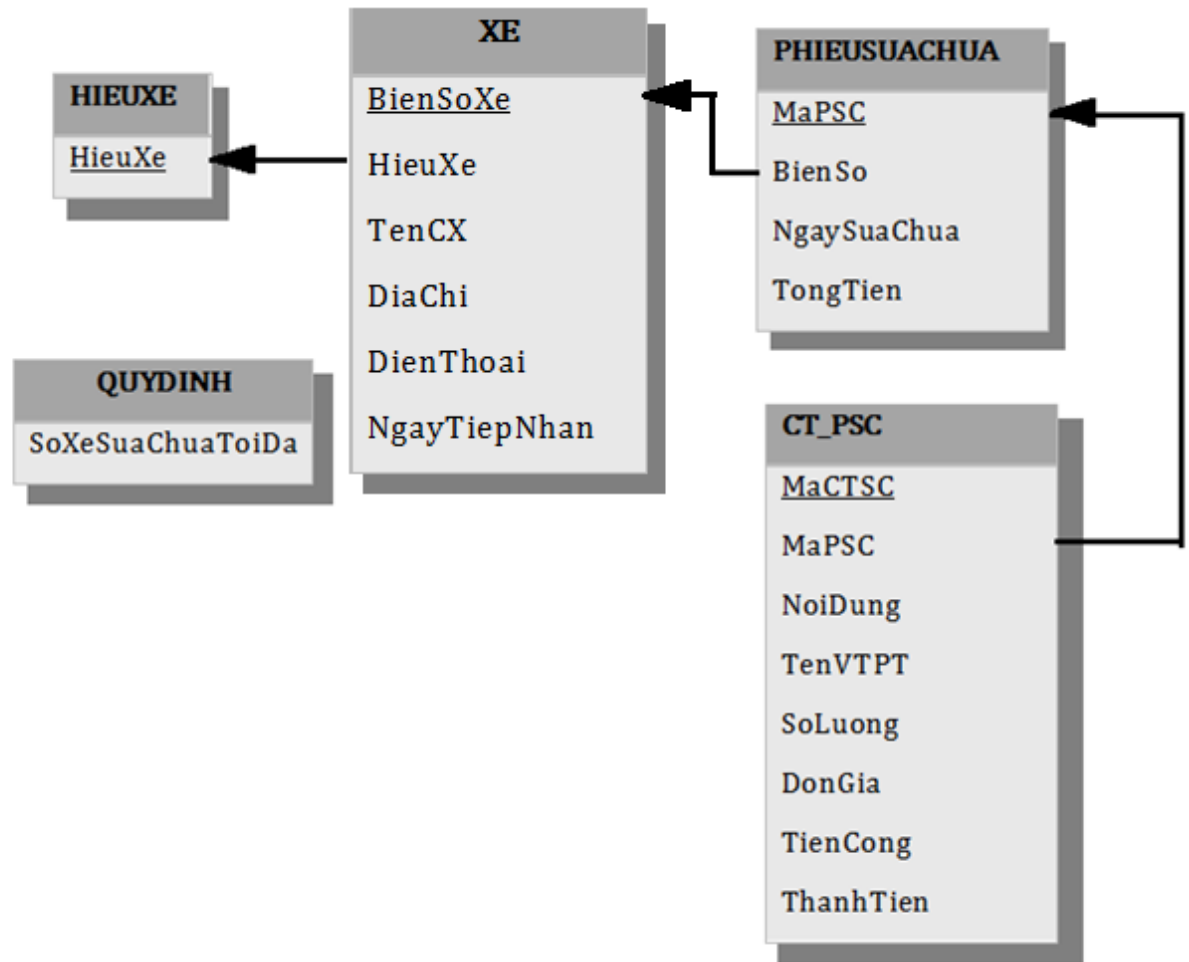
HIEUXE
HieuXe

XE
BienSoXe
HieuXe
TenCX
DiaChi
DienThoai
NgayTiepNhan

PHIEUSUACHUA
MaPSC
BienSo
NgaySuaChua
TongTien

QUYDINH
SoXeSuaChuaToiDa

CT_PSC
MaCTSC
MaPSC
NoiDung
TenVTPT
SoLuong
DonGia
TienCong
ThanhTien